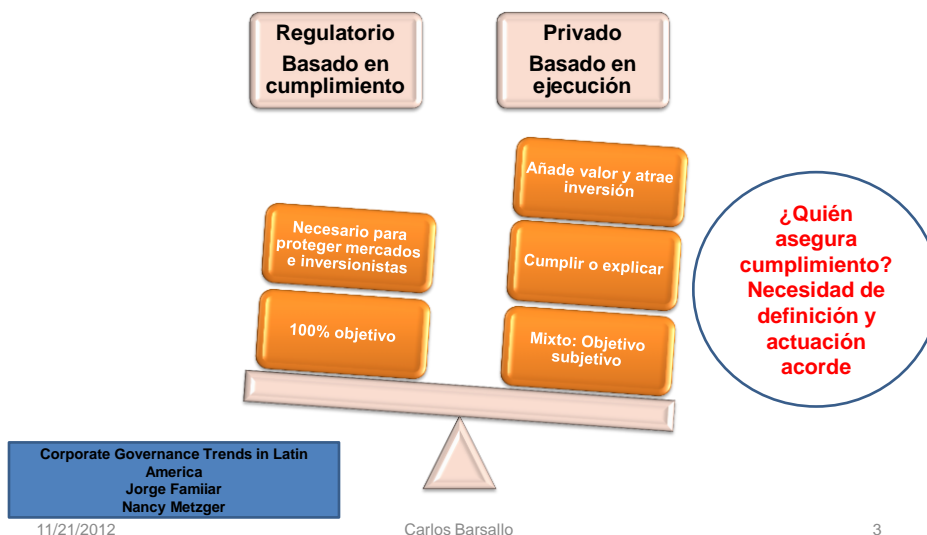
Regulatorio
Basado en cumplimiento

Privado
Basado en ejecución

Necesario para proteger mercados e inversionistas

100% objetivo

Añade valor y atrae inversión

Cumplir o explicar

Mixto: Objetivo subjetivo

¿Quién asegura cumplimiento? Necesidad de definición y actuación acorde

Corporate Governance Trends in Latin America
Jorge Famiiar
Nancy Metzger

11/21/2012

Carlos Barsallo

3